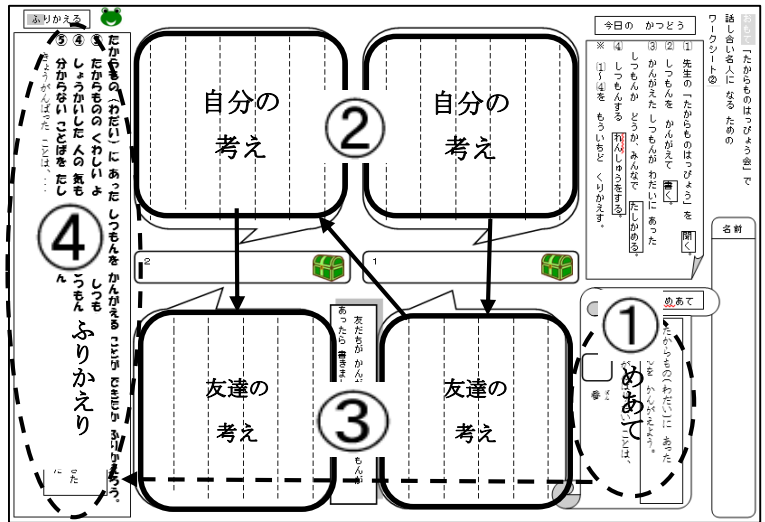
おもて
話し合い名人に なる ための ワークシート②
「たからものはっぴょう会」で

名前

今日の かつどう
① 先生の 「たからものはっぴょう会」を 聞く
② しつもんを かんがえて 書く
③ かんがえた しつもんが わだいに あった しつもんか どうか、みんなで たしかめる。
④ しつもんする れんしゅうをする。
※ ①～④を もういちど くりかえす。

めあて
① めあて
たからもの(わだい)に あった しつもんを かんがえよう。

自分の 考え
② 自分の 考え

2
1

友達の 考え
③ 友達の 考え

友だちが かんがえた しつもんが わだいに あったら 書きま
もんが

ふりかえる
⑤ ④ ③
たからもの(わだい)に あった しつもんを かんがえる ことが できたか ふりかえろう。
たからものの くわしい よ しつも
しょうかいした 人の 気も
分からない ことばを たし
じょうずだった こと は…

④ ふりかえり